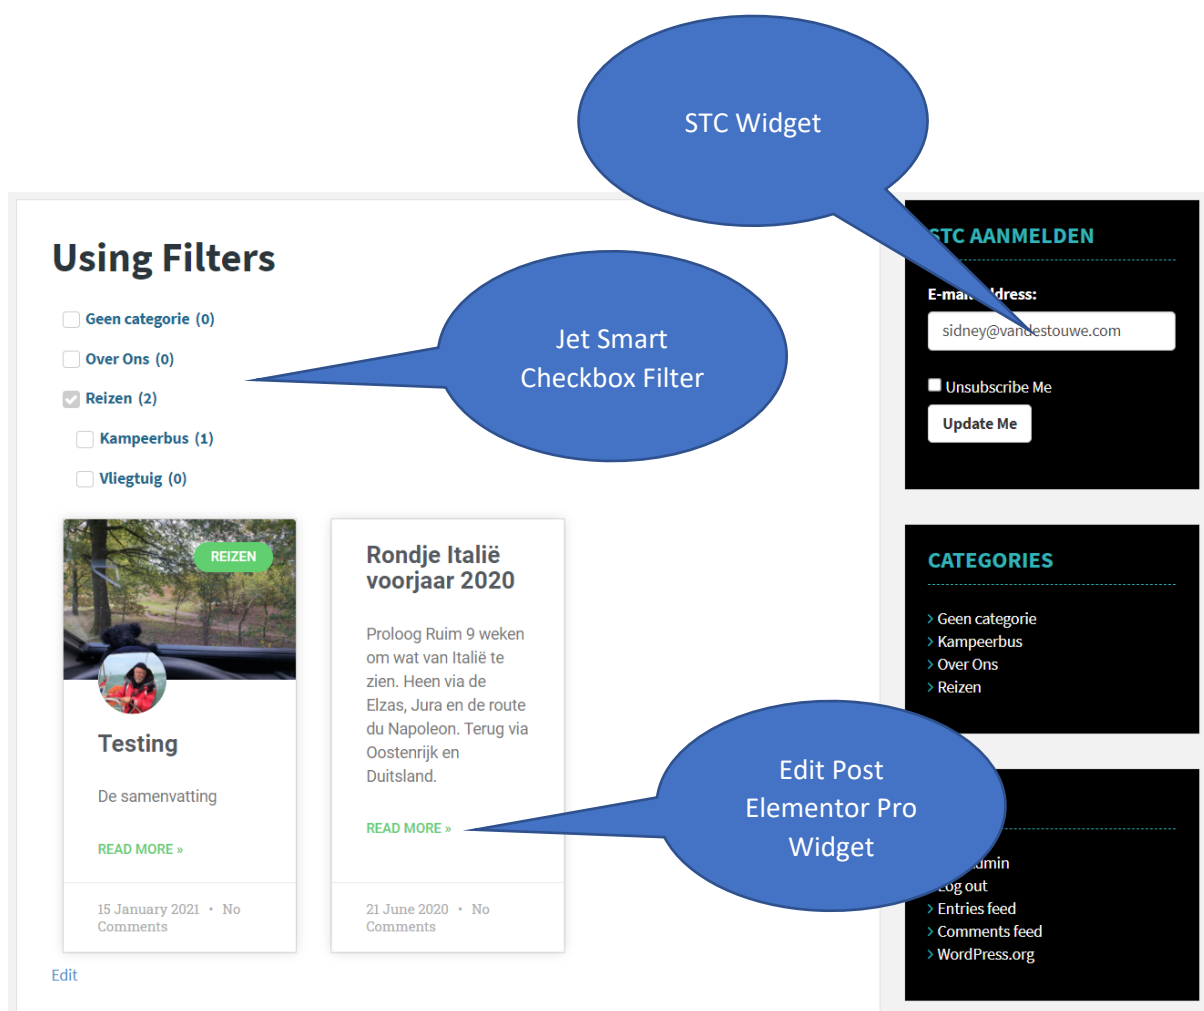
STC Widget

Using Filters

Geen categorie (0)

Over Ons (0)

Reizen (2)

Kampeerbus (1)

Vliegtuig (0)

Jet Smart Checkbox Filter

REIZEN

Testing

De samenvatting

READ MORE »

15 January 2021 • No Comments

Rondje Italië voorjaar 2020

Proloog Ruim 9 weken om wat van Italië te zien. Heen via de Elzas, Jura en de route du Napoleon. Terug via Oostenrijk en Duitsland.

READ MORE »

21 June 2020 • No Comments

Edit

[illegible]TC AANMELDEN

E-ma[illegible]dress:

sidney@va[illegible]destouwe.com

Unsubscribe Me

Update Me

CATEGORIES

Geen categorie

Kampeerbus

Over Ons

Reizen

Edit Post Elementor Pro Widget

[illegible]min

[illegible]og out

Entries feed

Comments feed

WordPress.org